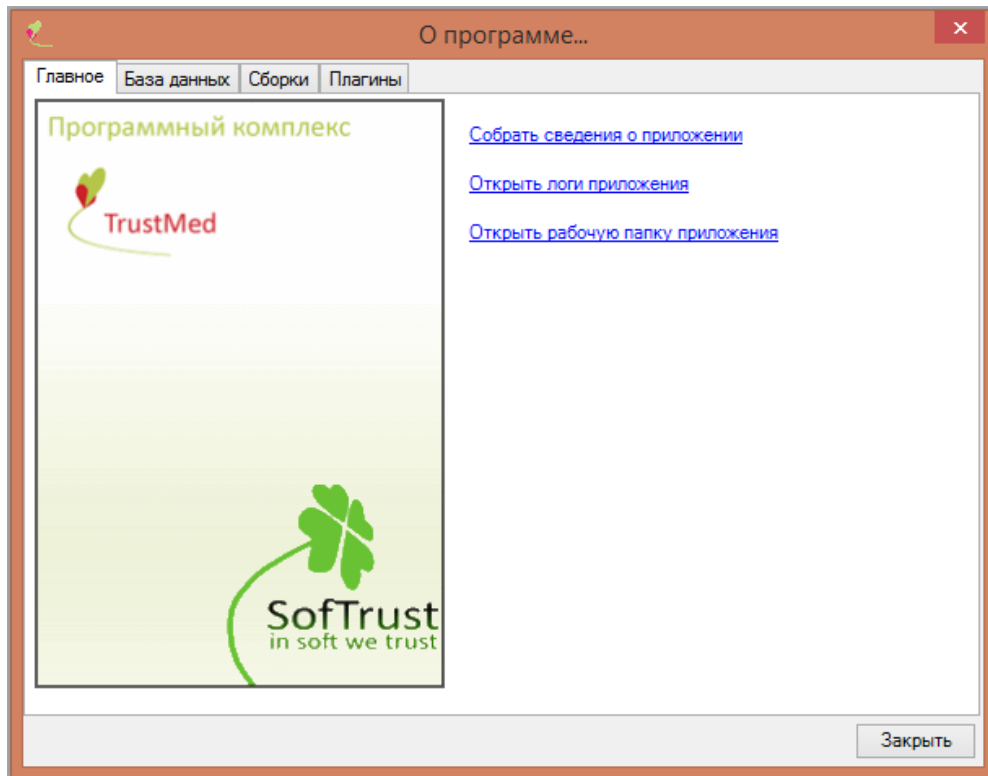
О программе...

Главное | База данных | Сборки | Плагины

Программный комплекс

TrustMed

SofTrust
in soft we trust

Собрать сведения о приложении

Открыть логи приложения

Открыть рабочую папку приложения

Закрыть